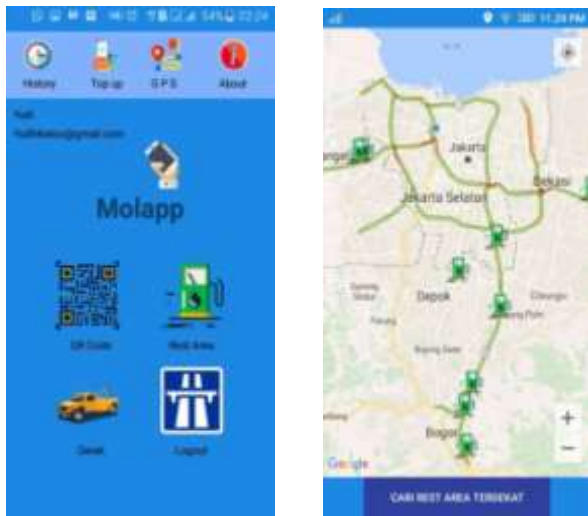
54% 22:24

History

Top up

G P S

About

Nafi
Nafifikala@gmail.com

Molapp

QR Code

Rest Area

Derek

Logout

11.26 PM

Jakarta

Jakarta Selatan

Bekasi

Depok

Bogor

Google

+

−

CARI REST AREA TERDEKAT